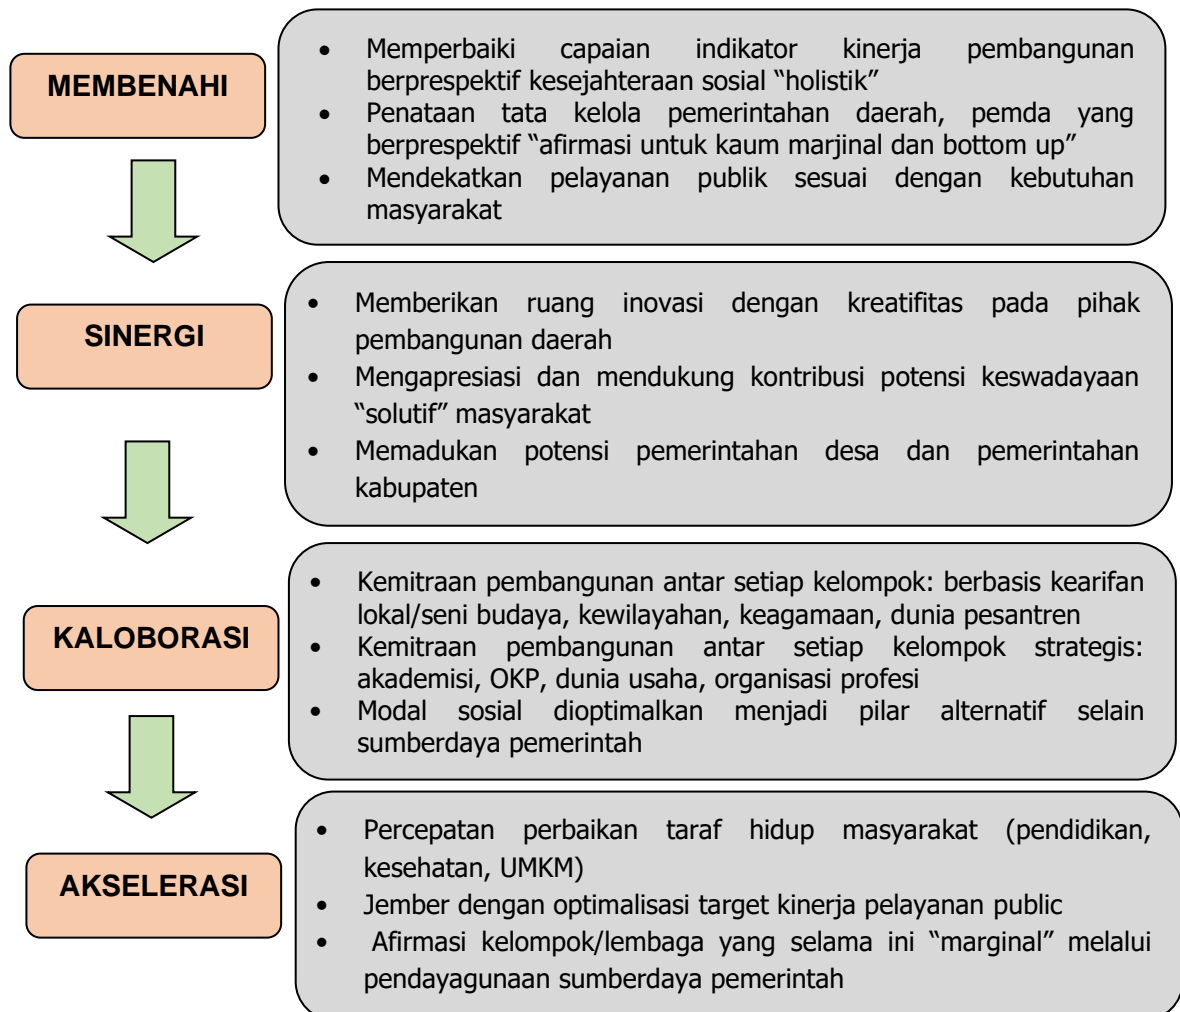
MEMBENAHI

- Memperbaiki capaian indikator kinerja pembangunan berprespektif kesejahteraan sosial "holistik"
- Penataan tata kelola pemerintahan daerah, pemda yang berprespektif "afirmasi untuk kaum marjinal dan bottom up"
- Mendekatkan pelayanan publik sesuai dengan kebutuhan masyarakat

SINERGI

- Memberikan ruang inovasi dengan kreatifitas pada pihak pembangunan daerah
- Mengapresiasi dan mendukung kontribusi potensi keswadayaan "solutif" masyarakat
- Memadukan potensi pemerintahan desa dan pemerintahan kabupaten

KALOBORASI

- Kemitraan pembangunan antar setiap kelompok: berbasis kearifan lokal/seni budaya, kewilayahan, keagamaan, dunia pesantren
- Kemitraan pembangunan antar setiap kelompok strategis: akademisi, OKP, dunia usaha, organisasi profesi
- Modal sosial dioptimalkan menjadi pilar alternatif selain sumberdaya pemerintah

AKSELERASI

- Percepatan perbaikan taraf hidup masyarakat (pendidikan, kesehatan, UMKM)
- Jember dengan optimalisasi target kinerja pelayanan public
- Afirmasi kelompok/lembaga yang selama ini "marginal" melalui pendayagunaan sumberdaya pemerintah